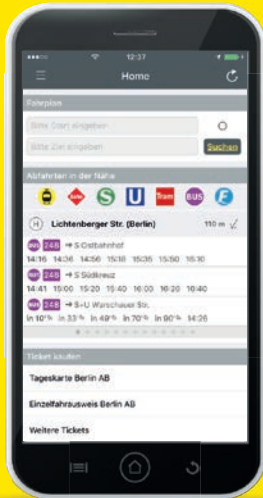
12:37

Home

Fahrplan

Bitte Start eingeben

Bitte Ziel eingeben

Suchen

Abfahrten in der Nähe

S U Tram BUS F

H Lichtenberger Str. (Berlin) 110 m

BUS 248 → S Ostbahnhof

14:16 14:36 14:56 15:16 15:36 15:56 16:16

BUS 248 → S Südkreuz

14:41 15:00 15:20 15:40 16:00 16:20 16:40

BUS 248 → S+U Warschauer Str.

in 10' in 33' in 49' in 70' in 90' 14:26

Ticket kaufen

Tageskarte Berlin AB

Einzelfahrausweis Berlin AB

Weitere Tickets